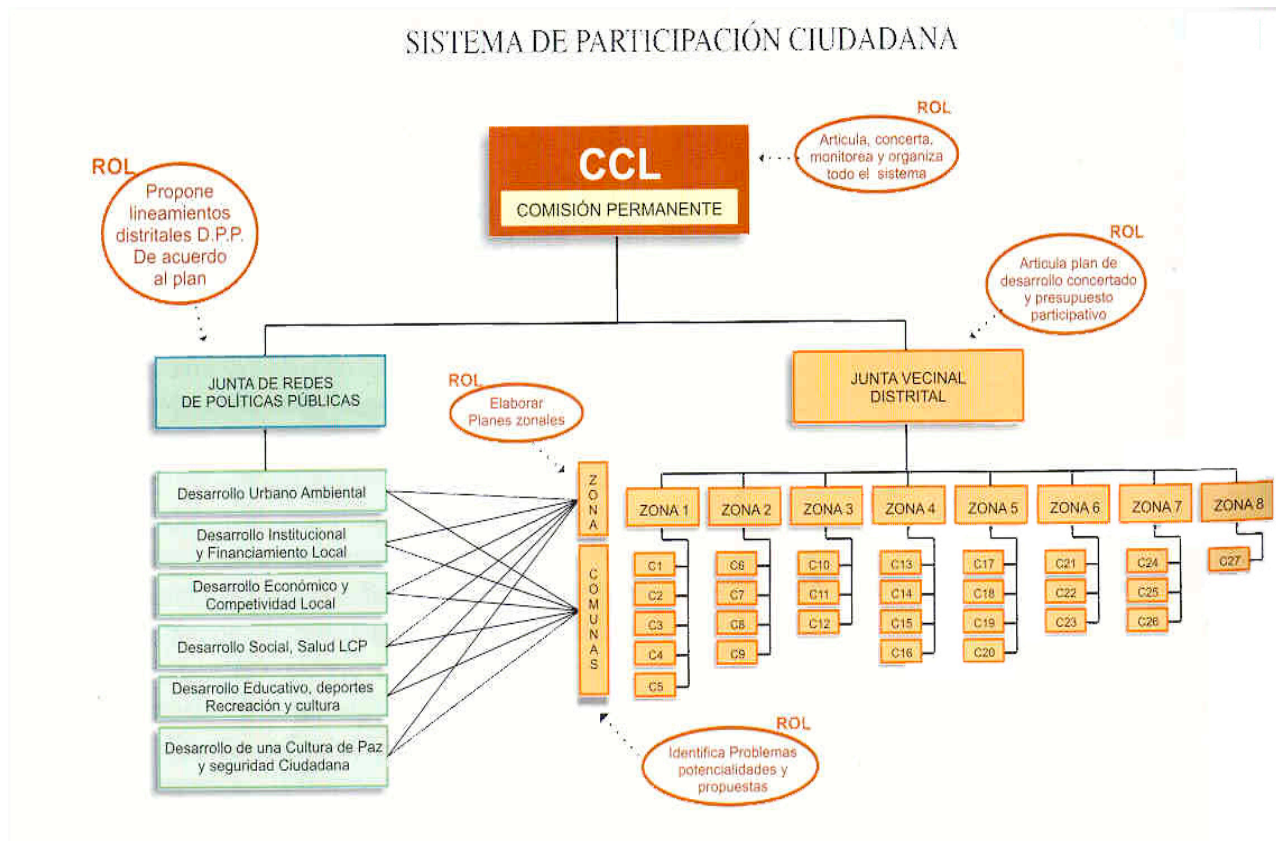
SISTEMA DE PARTICIPACIÓN CIUDADANA

ROL
Articula, concerta, monitorea y organiza todo el sistema

CCL
COMISIÓN PERMANENTE

ROL
Propone lineamientos distritales D.P.P. De acuerdo al plan

ROL
Articula plan de desarrollo concertado y presupuesto participativo

JUNTA DE REDES DE POLÍTICAS PÚBLICAS

ROL
Elaborar Planes zonales

JUNTA VECINAL DISTRITAL

Desarrollo Urbano Ambiental

Desarrollo Institucional y Financiamiento Local

Desarrollo Económico y Competividad Local

Desarrollo Social, Salud LCP

Desarrollo Educativo, deportes Recreación y cultura

Desarrollo de una Cultura de Paz y seguridad Ciudadana

ZONA

COMUNAS

ZONA 1
C1
C2
C3
C4
C5

ZONA 2
C6
C7
C8
C9

ZONA 3
C10
C11
C12

ZONA 4
C13
C14
C15
C16

ZONA 5
C17
C18
C19
C20

ZONA 6
C21
C22
C23

ZONA 7
C24
C25
C26

ZONA 8
C27

ROL
Identifica Problemas potencialidades y propuestas